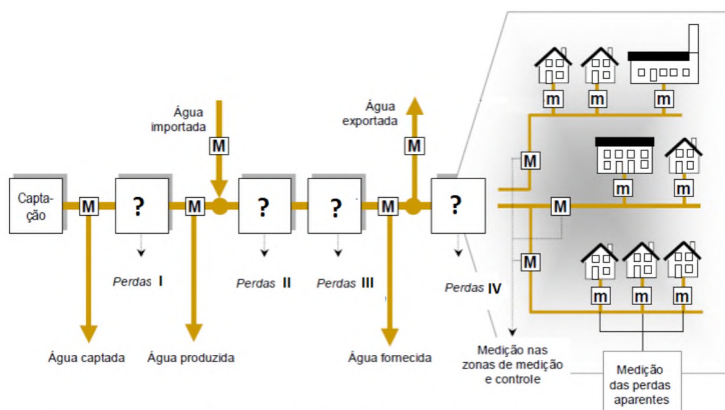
Água importada

M

Água exportada

M

Captação

M

?

M

?

?

M

?

Perdas I

Perdas II

Perdas III

Perdas IV

Água captada

Água produzida

Água fornecida

m m m

M

m m

M

M

m m m

Medição nas zonas de medição e controle

Medição das perdas aparentes